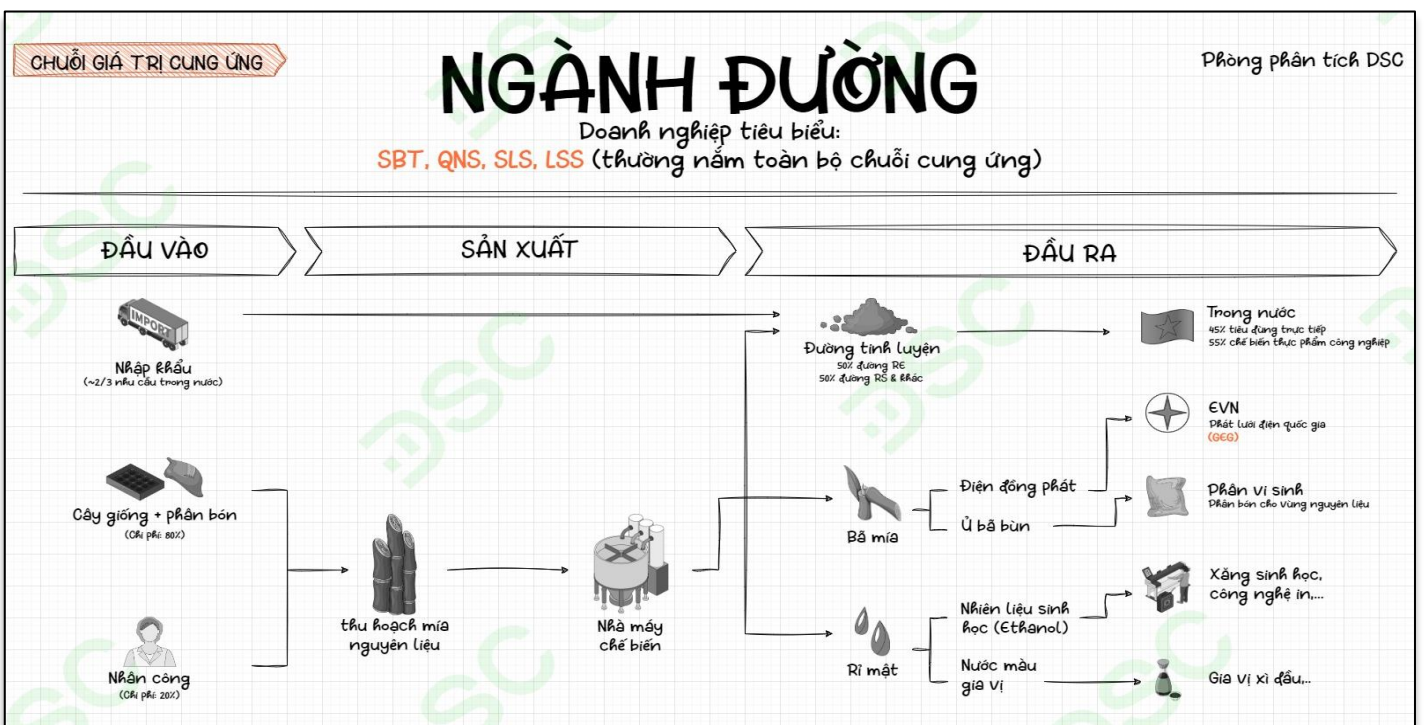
CHUỖI GIÁ TRỊ CUNG ỨNG

NGÀNH ĐƯỜNG

Phòng phân tích DSC

Doanh nghiệp tiêu biểu:
SBT, QNS, SLS, LSS (thường nắm toàn bộ chuỗi cung ứng)

ĐẦU VÀO

SẢN XUẤT

ĐẦU RA

IMPORT

Nhập khẩu
(~2/3 nhu cầu trong nước)

Cây giống + phân bón
(Chi phí: 80%)

Nhân công
(Chi phí: 20%)

thu hoạch mía nguyên liệu

Nhà máy chế biến

Đường tinh luyện
50% đường RE
50% đường RS & khác

Bã mía

Điện đồng phát

Ủ bã bùn

Rỉ mật

Nhiên liệu sinh học (Ethanol)

Nước màu gia vị

Trong nước
45% tiêu dùng trực tiếp
55% chế biến thực phẩm công nghiệp

EVN
Phát lưới điện quốc gia
(GEG)

Phân vi sinh
Phân bón cho vùng nguyên liệu

Xăng sinh học, công nghệ in,...

Gia vị xì dầu,...